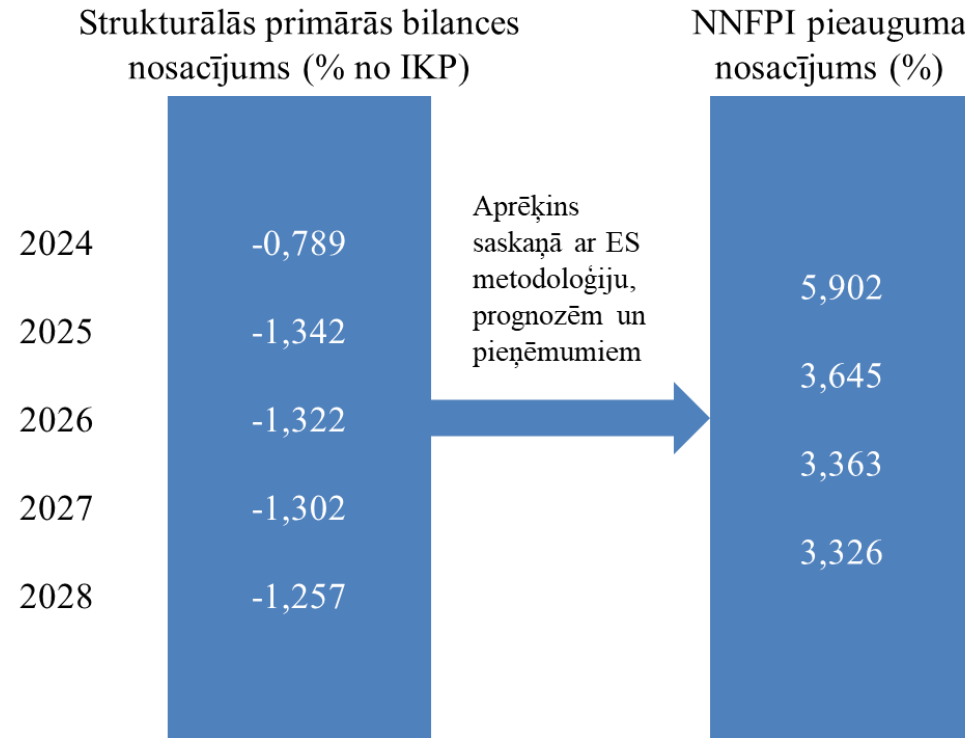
Strukturālās primārās bilances nosacījums (% no IKP)

NNFPI pieauguma nosacījums (%)

2024
-0,789

2025
-1,342

2026
-1,322

2027
-1,302

2028
-1,257

Aprēķins saskaņā ar ES metodoloģiju, prognozēm un pieņēmumiem

5,902

3,645

3,363

3,326